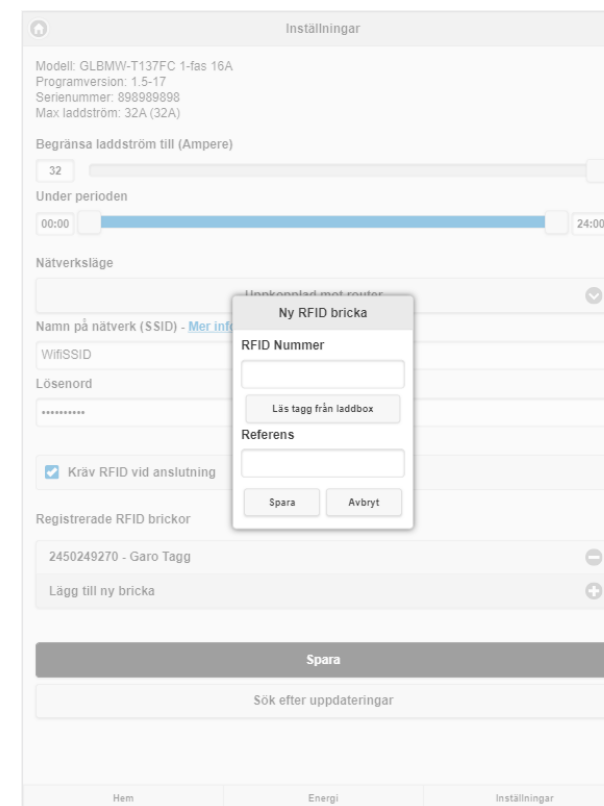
Inställningar

Modell: GLBMW-T137FC 1-fas 16A
Programversion: 1.5-17
Serienummer: 898989898
Max laddström: 32A (32A)

Begränsa laddström till (Ampere)

32

Under perioden

00:00

24:00

Nätverksläge

Uppkopplad mot router

Namn på nätverk (SSID) - Mer inf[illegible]

WifiSSID

Lösenord

••••••••••

Kräv RFID vid anslutning

Registrerade RFID brickor

2450249270 - Garo Tagg

Lägg till ny bricka

Ny RFID bricka

RFID Nummer

Läs tagg från laddbox

Referens

Spara

Avbryt

Spara

Sök efter uppdateringar

Hem

Energi

Inställningar